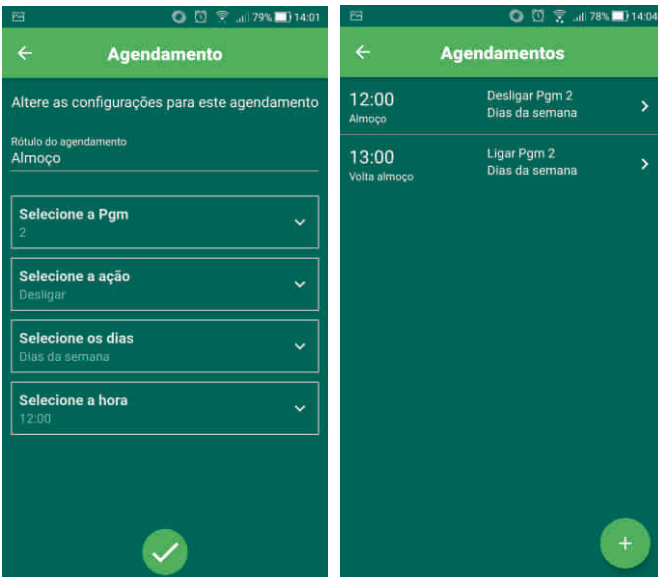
79% 14:01

Agendamento

Altere as configurações para este agendamento

Rótulo do agendamento
Almoço

Selecione a Pgm
2

Selecione a ação
Desligar

Selecione os dias
Dias da semana

Selecione a hora
12:00

78% 14:04

Agendamentos

12:00
Almoço
Desligar Pgm 2
Dias da semana

13:00
Volta almoço
Ligar Pgm 2
Dias da semana

+